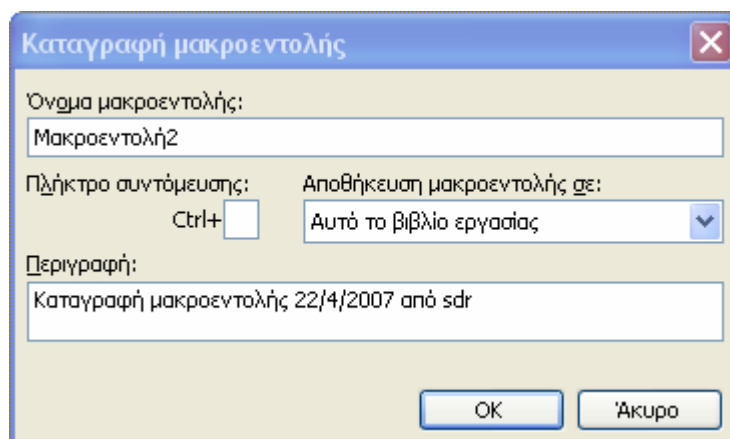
Καταγραφή μακροεντολής

Όνομα μακροεντολής:

Μακροεντολή2

Πλήκτρο συντόμευσης:

Ctrl+

Αποθήκευση μακροεντολής σε:

Αυτό το βιβλίο εργασίας

Περιγραφή:

Καταγραφή μακροεντολής 22/4/2007 από sdr

OK

Άκυρο